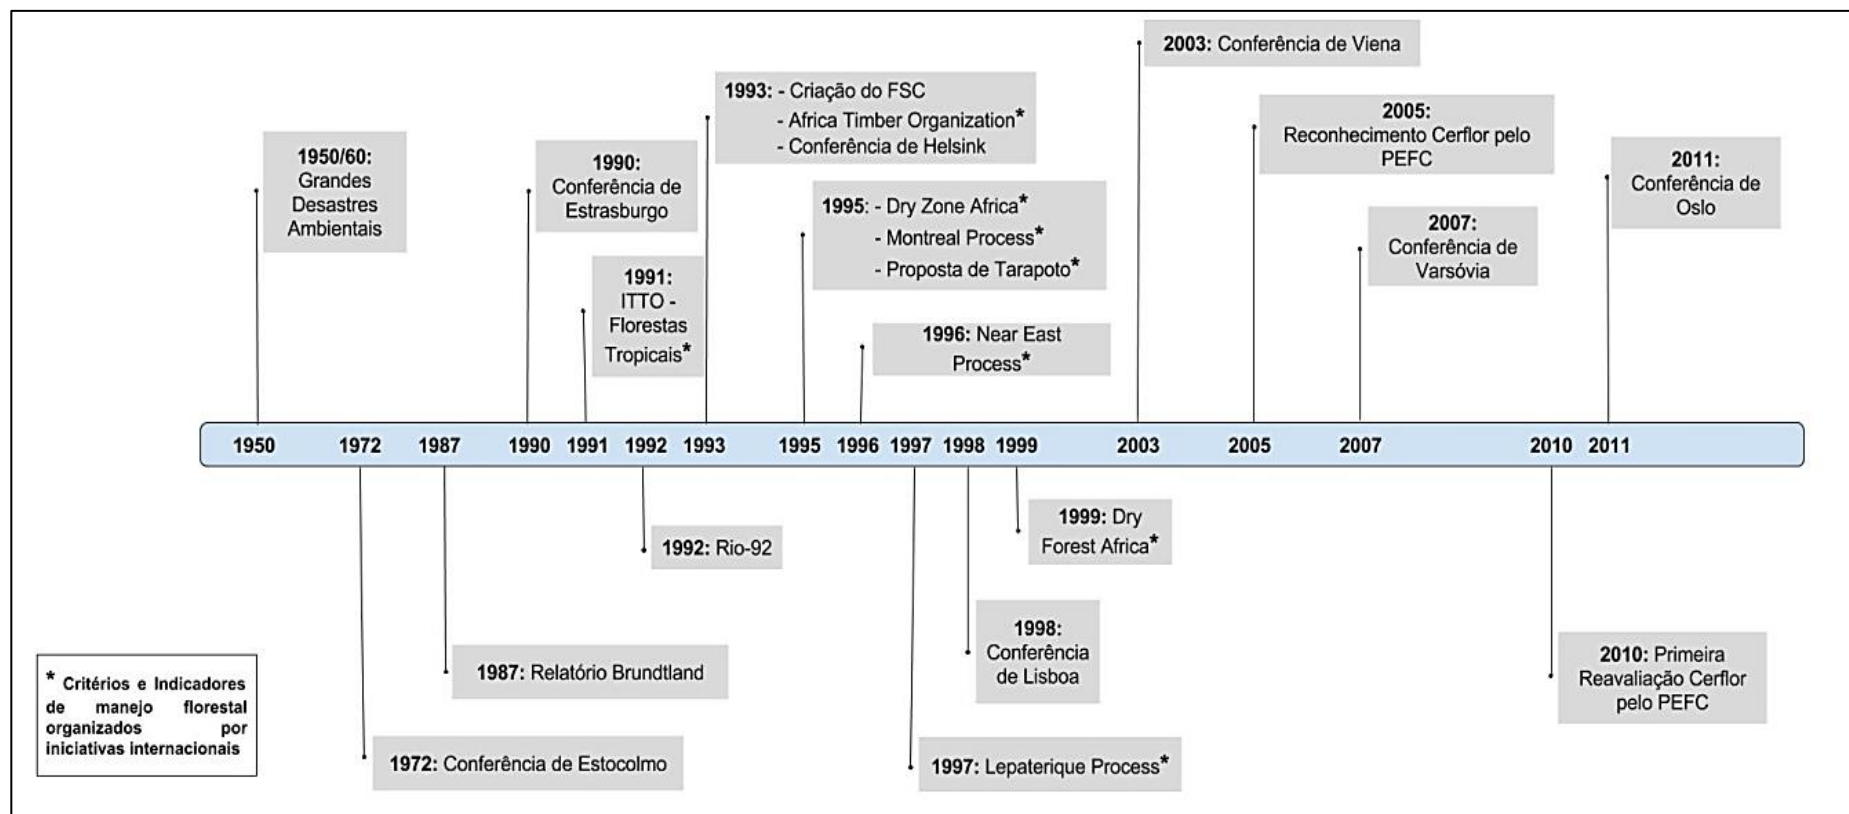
2003: Conferência de Viena

1993: - Criação do FSC
- Africa Timber Organization*
- Conferência de Helsink

2005:
Reconhecimento Cerflor pelo PEFC

1950/60:
Grandes Desastres Ambientais

1990:
Conferência de Estrasburgo

1995: - Dry Zone Africa*
- Montreal Process*
- Proposta de Tarapoto*

2011:
Conferência de Oslo

2007:
Conferência de Varsóvia

1991:
ITTO - Florestas Tropicais*

1996: Near East Process*

1950 1972 1987 1990 1991 1992 1993 1995 1996 1997 1998 1999 2003 2005 2007 2010 2011

1992: Rio-92

1999: Dry Forest Africa*

1998:
Conferência de Lisboa

2010: Primeira Reavaliação Cerflor pelo PEFC

* Critérios e Indicadores de manejo florestal organizados por iniciativas internacionais

1987: Relatório Brundtland

1972: Conferência de Estocolmo

1997: Lepaterique Process*